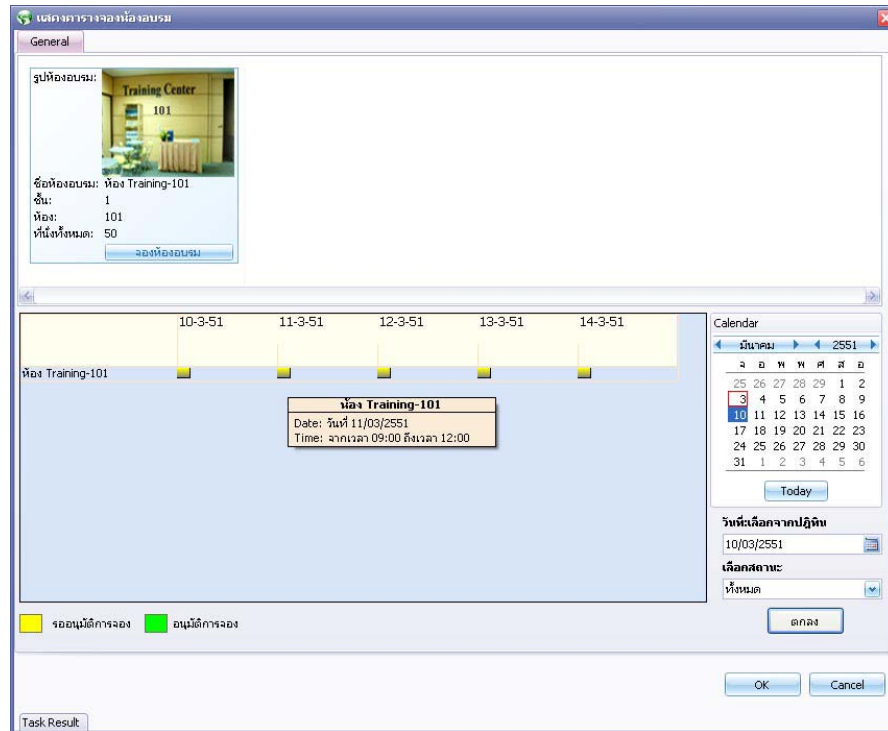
แสดงตารางจองห้องอบรม

General

รูปห้องอบรม:

Training Center
101

ชื่อห้องอบรม: ห้อง Training-101
ชั้น: 1
ห้อง: 101
ที่นั่งทั้งหมด: 50

จองห้องอบรม

| | 10-3-51 | 11-3-51 | 12-3-51 | 13-3-51 | 14-3-51 |
|---|---|---|---|---|---|
| ห้อง Training-101 | | | | | |

ห้อง Training-101
Date: วันที่ 11/03/2551
Time: จากเวลา 09:00 ถึงเวลา 12:00

Calendar

มีนาคม 2551

| จ | อ | พ | พ | ศ | ส | อ |
|---|---|---|---|---|---|---|
| 25 | 26 | 27 | 28 | 29 | 1 | 2 |
| 3 | 4 | 5 | 6 | 7 | 8 | 9 |
| 10 | 11 | 12 | 13 | 14 | 15 | 16 |
| 17 | 18 | 19 | 20 | 21 | 22 | 23 |
| 24 | 25 | 26 | 27 | 28 | 29 | 30 |
| 31 | 1 | 2 | 3 | 4 | 5 | 6 |

Today

วันที่เลือกจากปฏิทิน
10/03/2551

เลือกสถานะ
ทั้งหมด

ตกลง

รออนุมัติการจอง อนุมัติการจอง

OK Cancel

Task Result